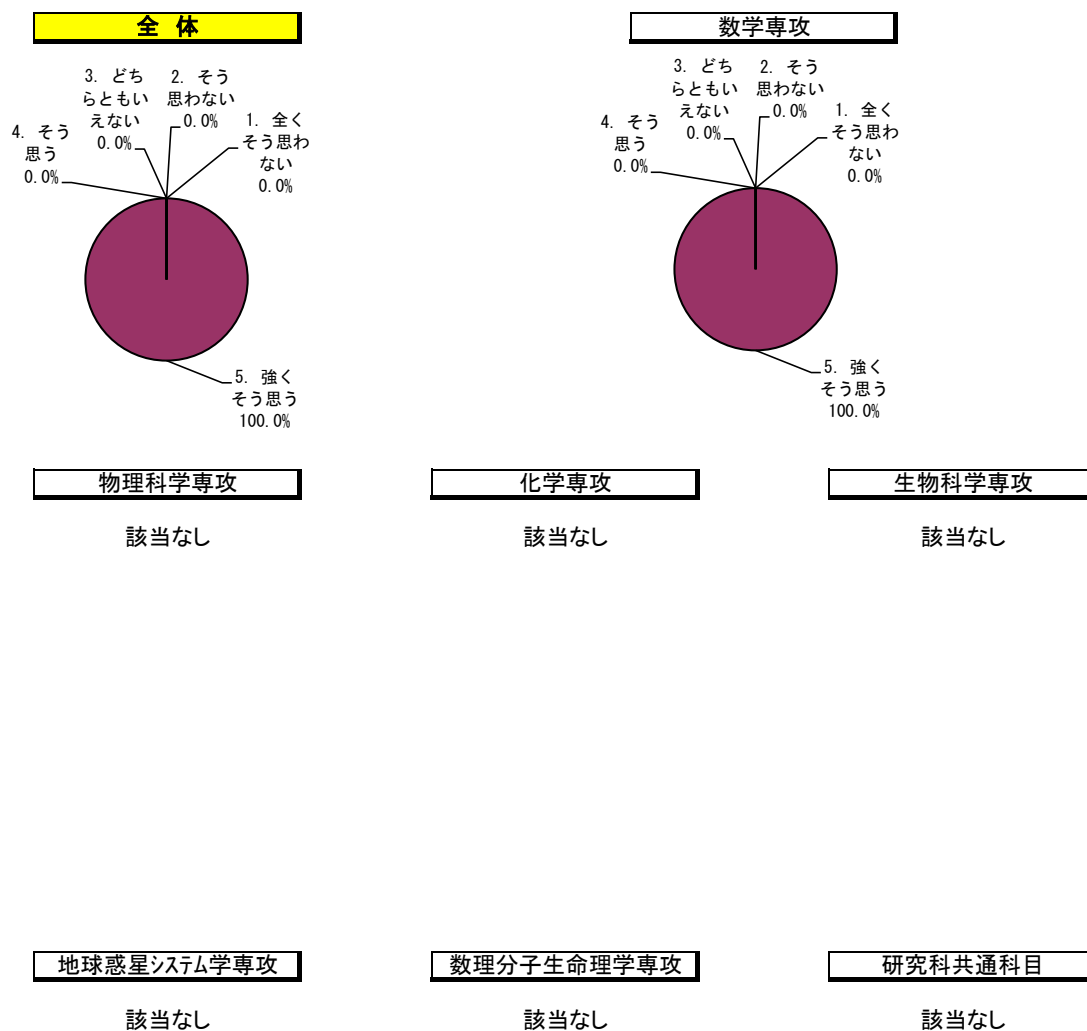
全 体

3. どちらともいえない 0.0%
2. そう思わない 0.0%
1. 全くそう思わない 0.0%
4. そう思う 0.0%
5. 強くそう思う 100.0%

数学専攻

3. どちらともいえない 0.0%
2. そう思わない 0.0%
1. 全くそう思わない 0.0%
4. そう思う 0.0%
5. 強くそう思う 100.0%

物理科学専攻

該当なし

化学専攻

該当なし

生物科学専攻

該当なし

地球惑星ｼｽﾃﾑ学専攻

該当なし

数理分子生命理学専攻

該当なし

研究科共通科目

該当なし